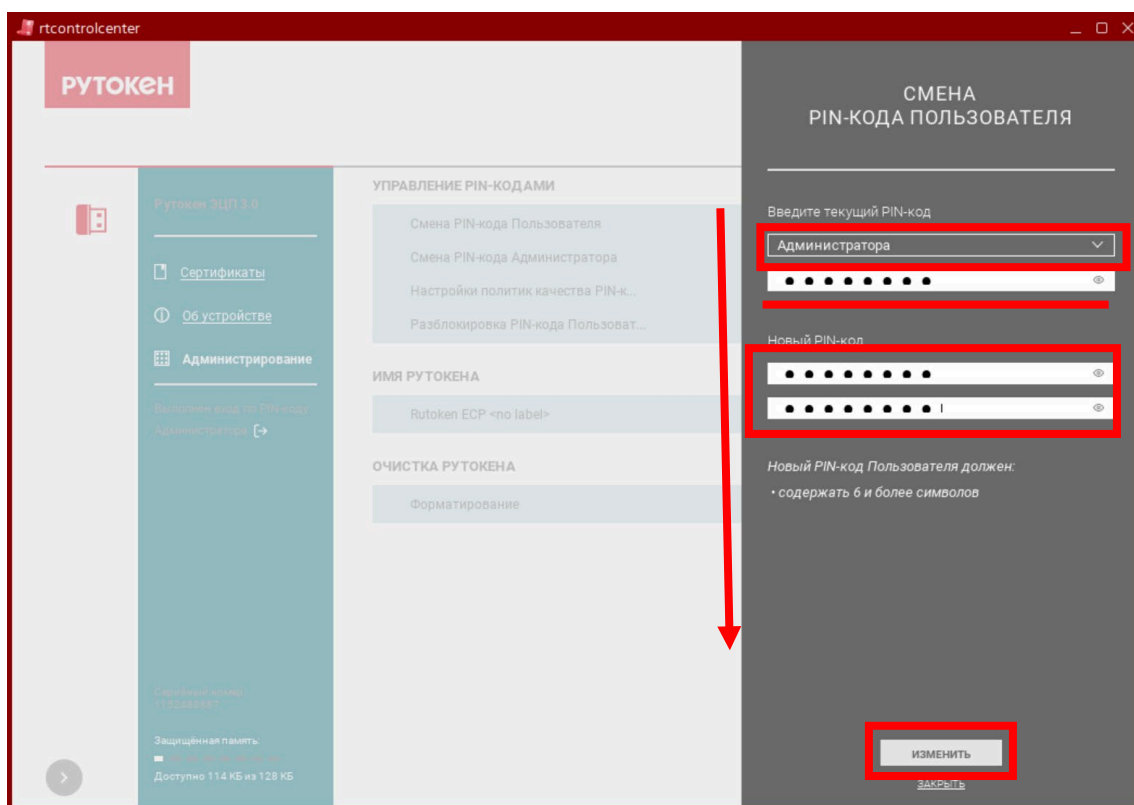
rtcontrolcenter

РУТОКЕН

Рутокен ЭЦП 3.0

Сертификаты

Об устройстве

Администрирование

Выполнен вход по PIN-коду Администратора

Серийный номер 1152448487

Защищённая память:

Доступно 114 КБ из 128 КБ

УПРАВЛЕНИЕ PIN-КОДАМИ

Смена PIN-кода Пользователя

Смена PIN-кода Администратора

Настройки политик качества PIN-к...

Разблокировка PIN-кода Пользоват...

ИМЯ РУТОКЕНА

Rutoken ECP <no label>

ОЧИСТКА РУТОКЕНА

Форматирование

СМЕНА PIN-КОДА ПОЛЬЗОВАТЕЛЯ

Введите текущий PIN-код

Администратора

Новый PIN-код

Новый PIN-код Пользователя должен:

• содержать 6 и более символов

ИЗМЕНИТЬ

ЗАКРЫТЬ